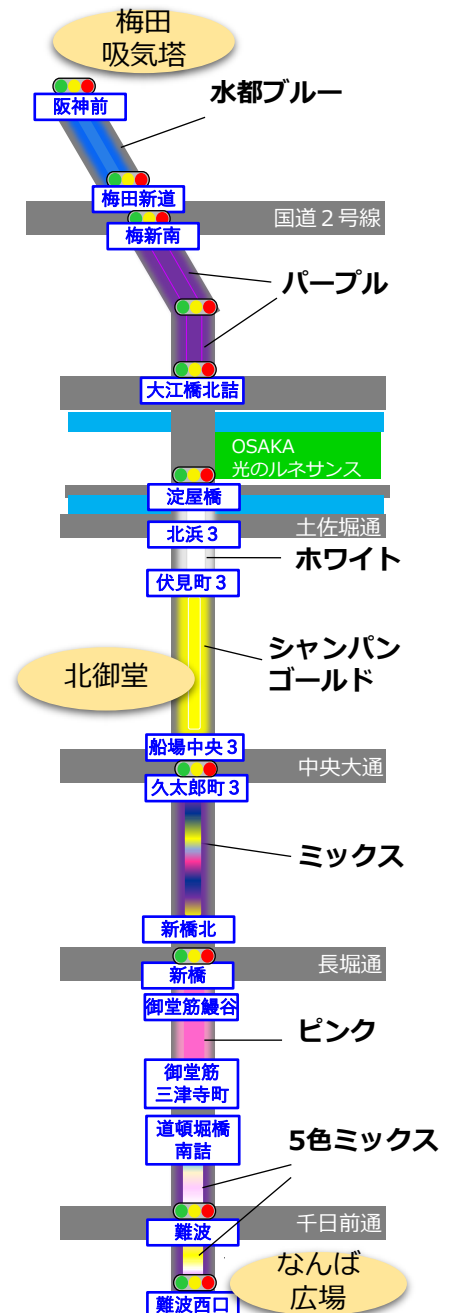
梅田
吸気塔

阪神前

水都ブルー

梅田新道

国道２号線

梅新南

パープル

大江橋北詰

OSAKA
光のルネサンス

淀屋橋

土佐堀通

北浜３

ホワイト

伏見町３

シャンパン
ゴールド

北御堂

船場中央３

中央大通

久太郎町３

ミックス

新橋北

長堀通

新橋

御堂筋緩谷

ピンク

御堂筋
三津寺町

道頓堀橋
南詰

5色ミックス

千日前通

難波

なんば
広場

難波西口